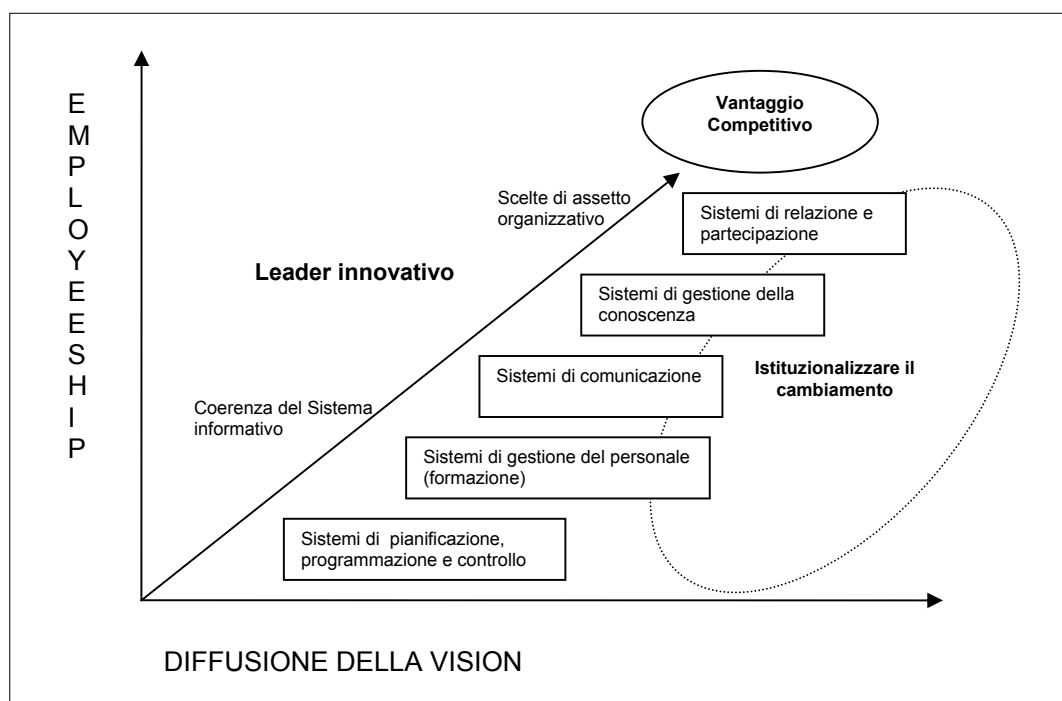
E
M
P
L
O
Y
E
E
S
H
I
P

Vantaggio Competitivo

Scelte di assetto organizzativo

Sistemi di relazione e partecipazione

Leader innovativo

Sistemi di gestione della conoscenza

Sistemi di comunicazione

Istituzionalizzare il cambiamento

Coerenza del Sistema informativo

Sistemi di gestione del personale (formazione)

Sistemi di pianificazione, programmazione e controllo

DIFFUSIONE DELLA VISION